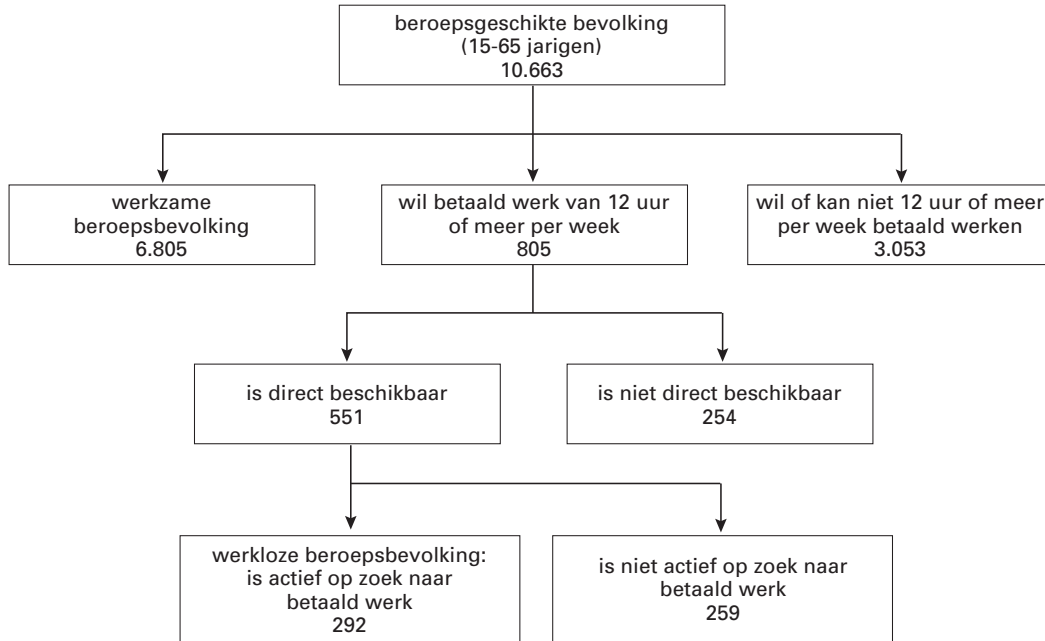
beroepsgeschikte bevolking
(15-65 jarigen)
10.663

werkzame beroepsbevolking
6.805

wil betaald werk van 12 uur of meer per week
805

wil of kan niet 12 uur of meer per week betaald werken
3.053

is direct beschikbaar
551

is niet direct beschikbaar
254

werkloze beroepsbevolking: is actief op zoek naar betaald werk
292

is niet actief op zoek naar betaald werk
259